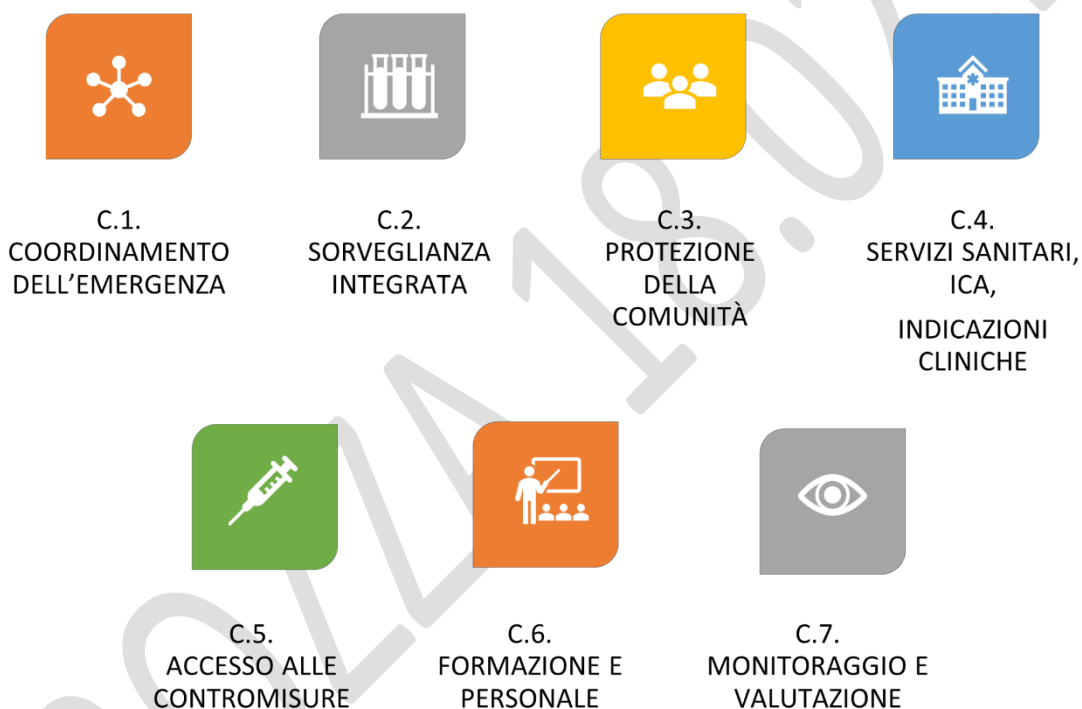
C.1.
COORDINAMENTO DELL'EMERGENZA

C.2.
SORVEGLIANZA INTEGRATA

C.3.
PROTEZIONE DELLA COMUNITÀ

C.4.
SERVIZI SANITARI, ICA,

INDICAZIONI CLINICHE

C.5.
ACCESSO ALLE CONTROMISURE

C.6.
FORMAZIONE E PERSONALE

C.7.
MONITORAGGIO E VALUTAZIONE

BOZZA 18.0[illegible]